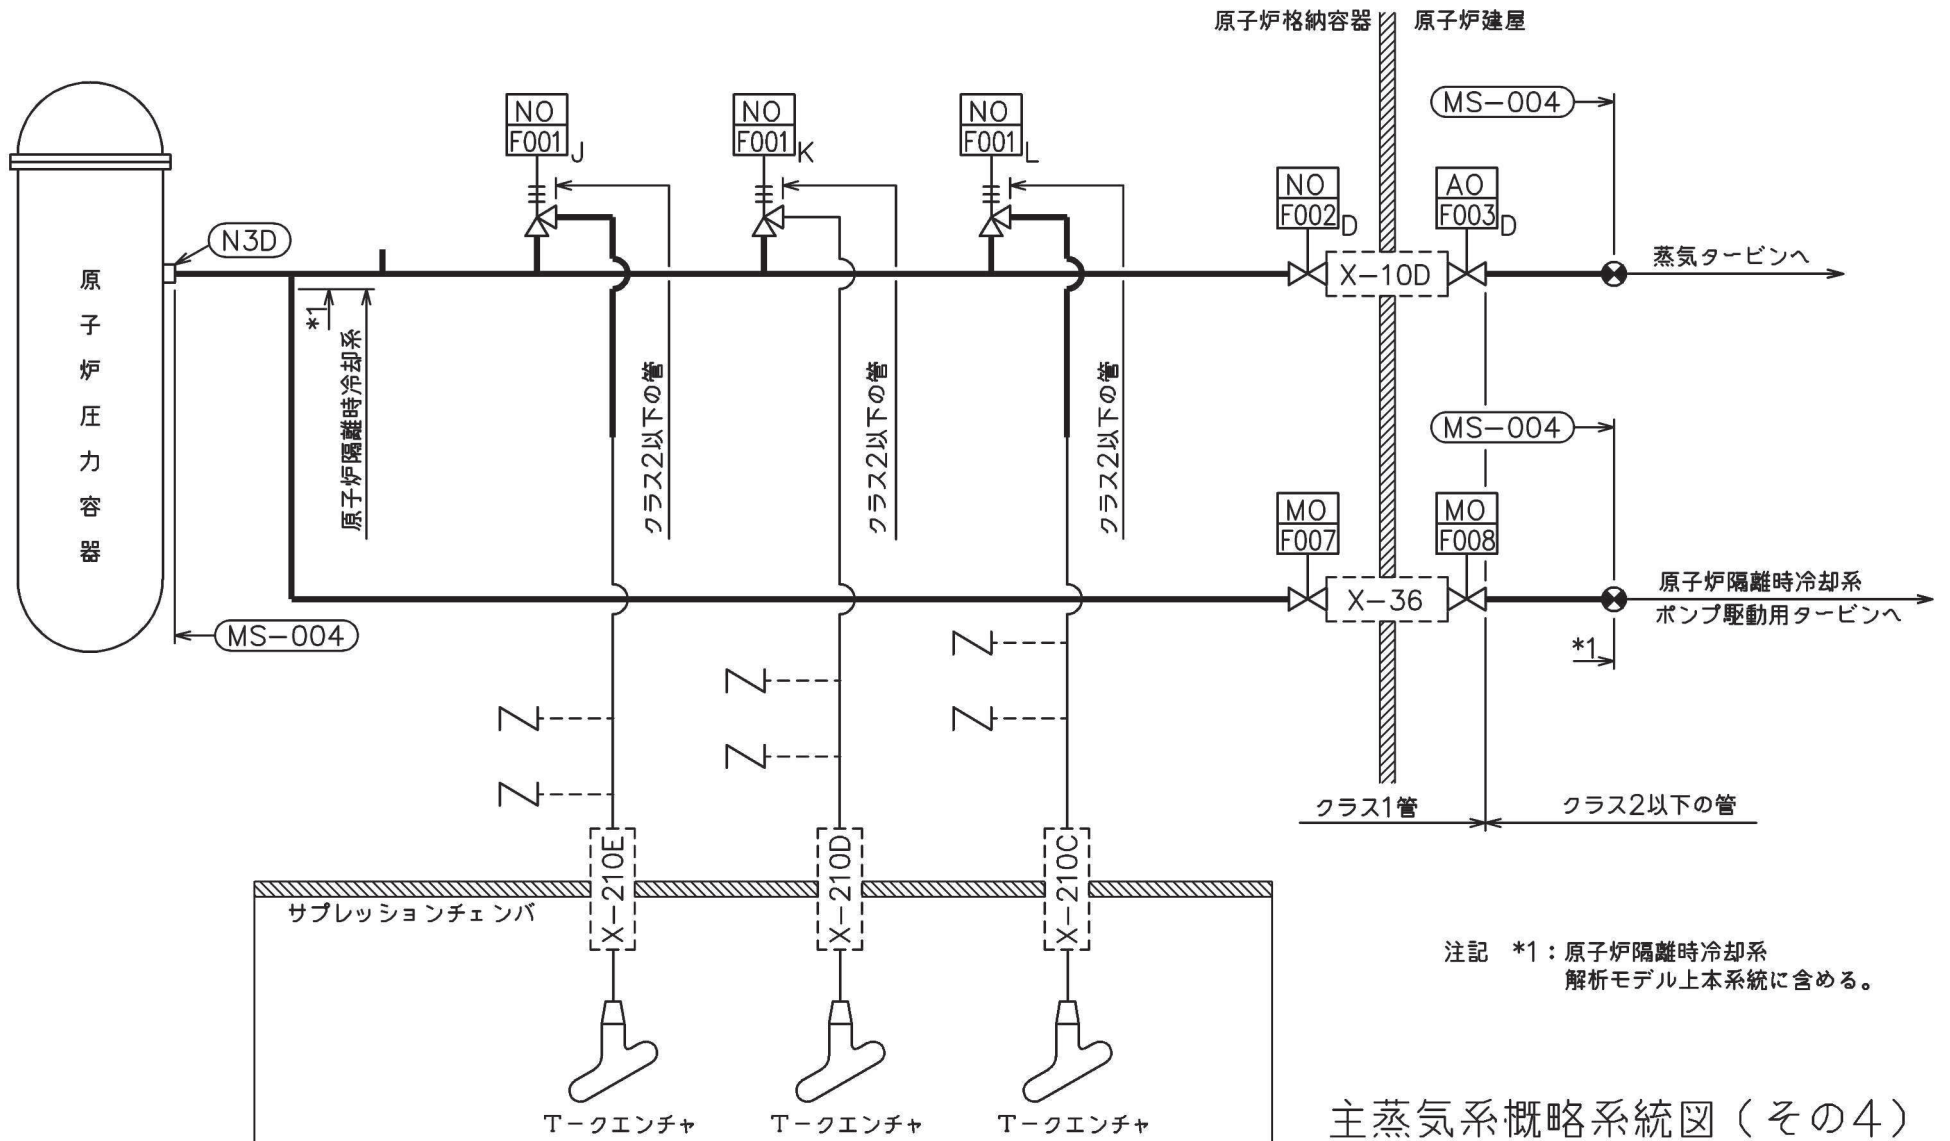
原子炉格納容器 原子炉建屋

原子炉圧力容器

N3D

MS-004

NO F001 J

NO F001 K

NO F001 L

*1

原子炉隔離時冷却系

クラス2以下の管

クラス2以下の管

クラス2以下の管

NO F002 D

AO F003 D

X-10D

MS-004

蒸気タービンへ

MS-004

MO F007

MO F008

X-36

原子炉隔離時冷却系 ポンプ駆動用タービンへ

*1

クラス1管

クラス2以下の管

X-210E

X-210D

X-210C

サプレッションチェンバ

注記 *1：原子炉隔離時冷却系 解析モデル上本系統に含める。

Tークエンチャ

Tークエンチャ

Tークエンチャ

主蒸気系概略系統図（その4）